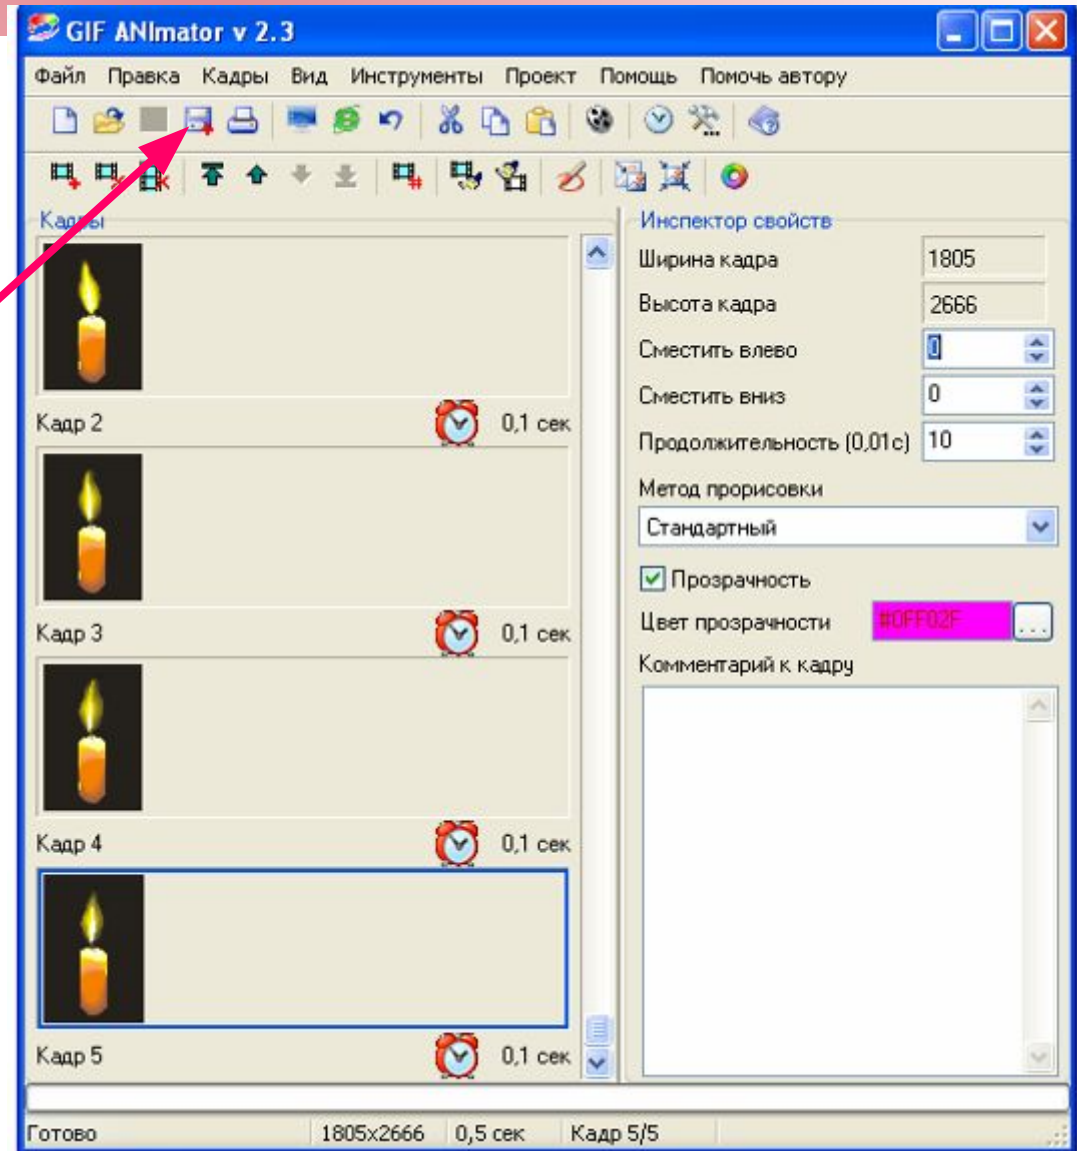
GIF ANImator v 2.3

Файл Правка Кадры Вид Инструменты Проект Помощь Помочь автору

Кадры

Кадр 2 0,1 сек

Кадр 3 0,1 сек

Кадр 4 0,1 сек

Кадр 5 0,1 сек

Инспектор свойств

| | |
|---|---|
| Ширина кадра | 1805 |
| Высота кадра | 2666 |
| Сместить влево | 0 |
| Сместить вниз | 0 |
| Продолжительность (0,01с) | 10 |

Метод прорисовки

Стандартный

Прозрачность

Цвет прозрачности #0FF02F ...

Комментарий к кадру

Готово 1805x2666 0,5 сек Кадр 5/5